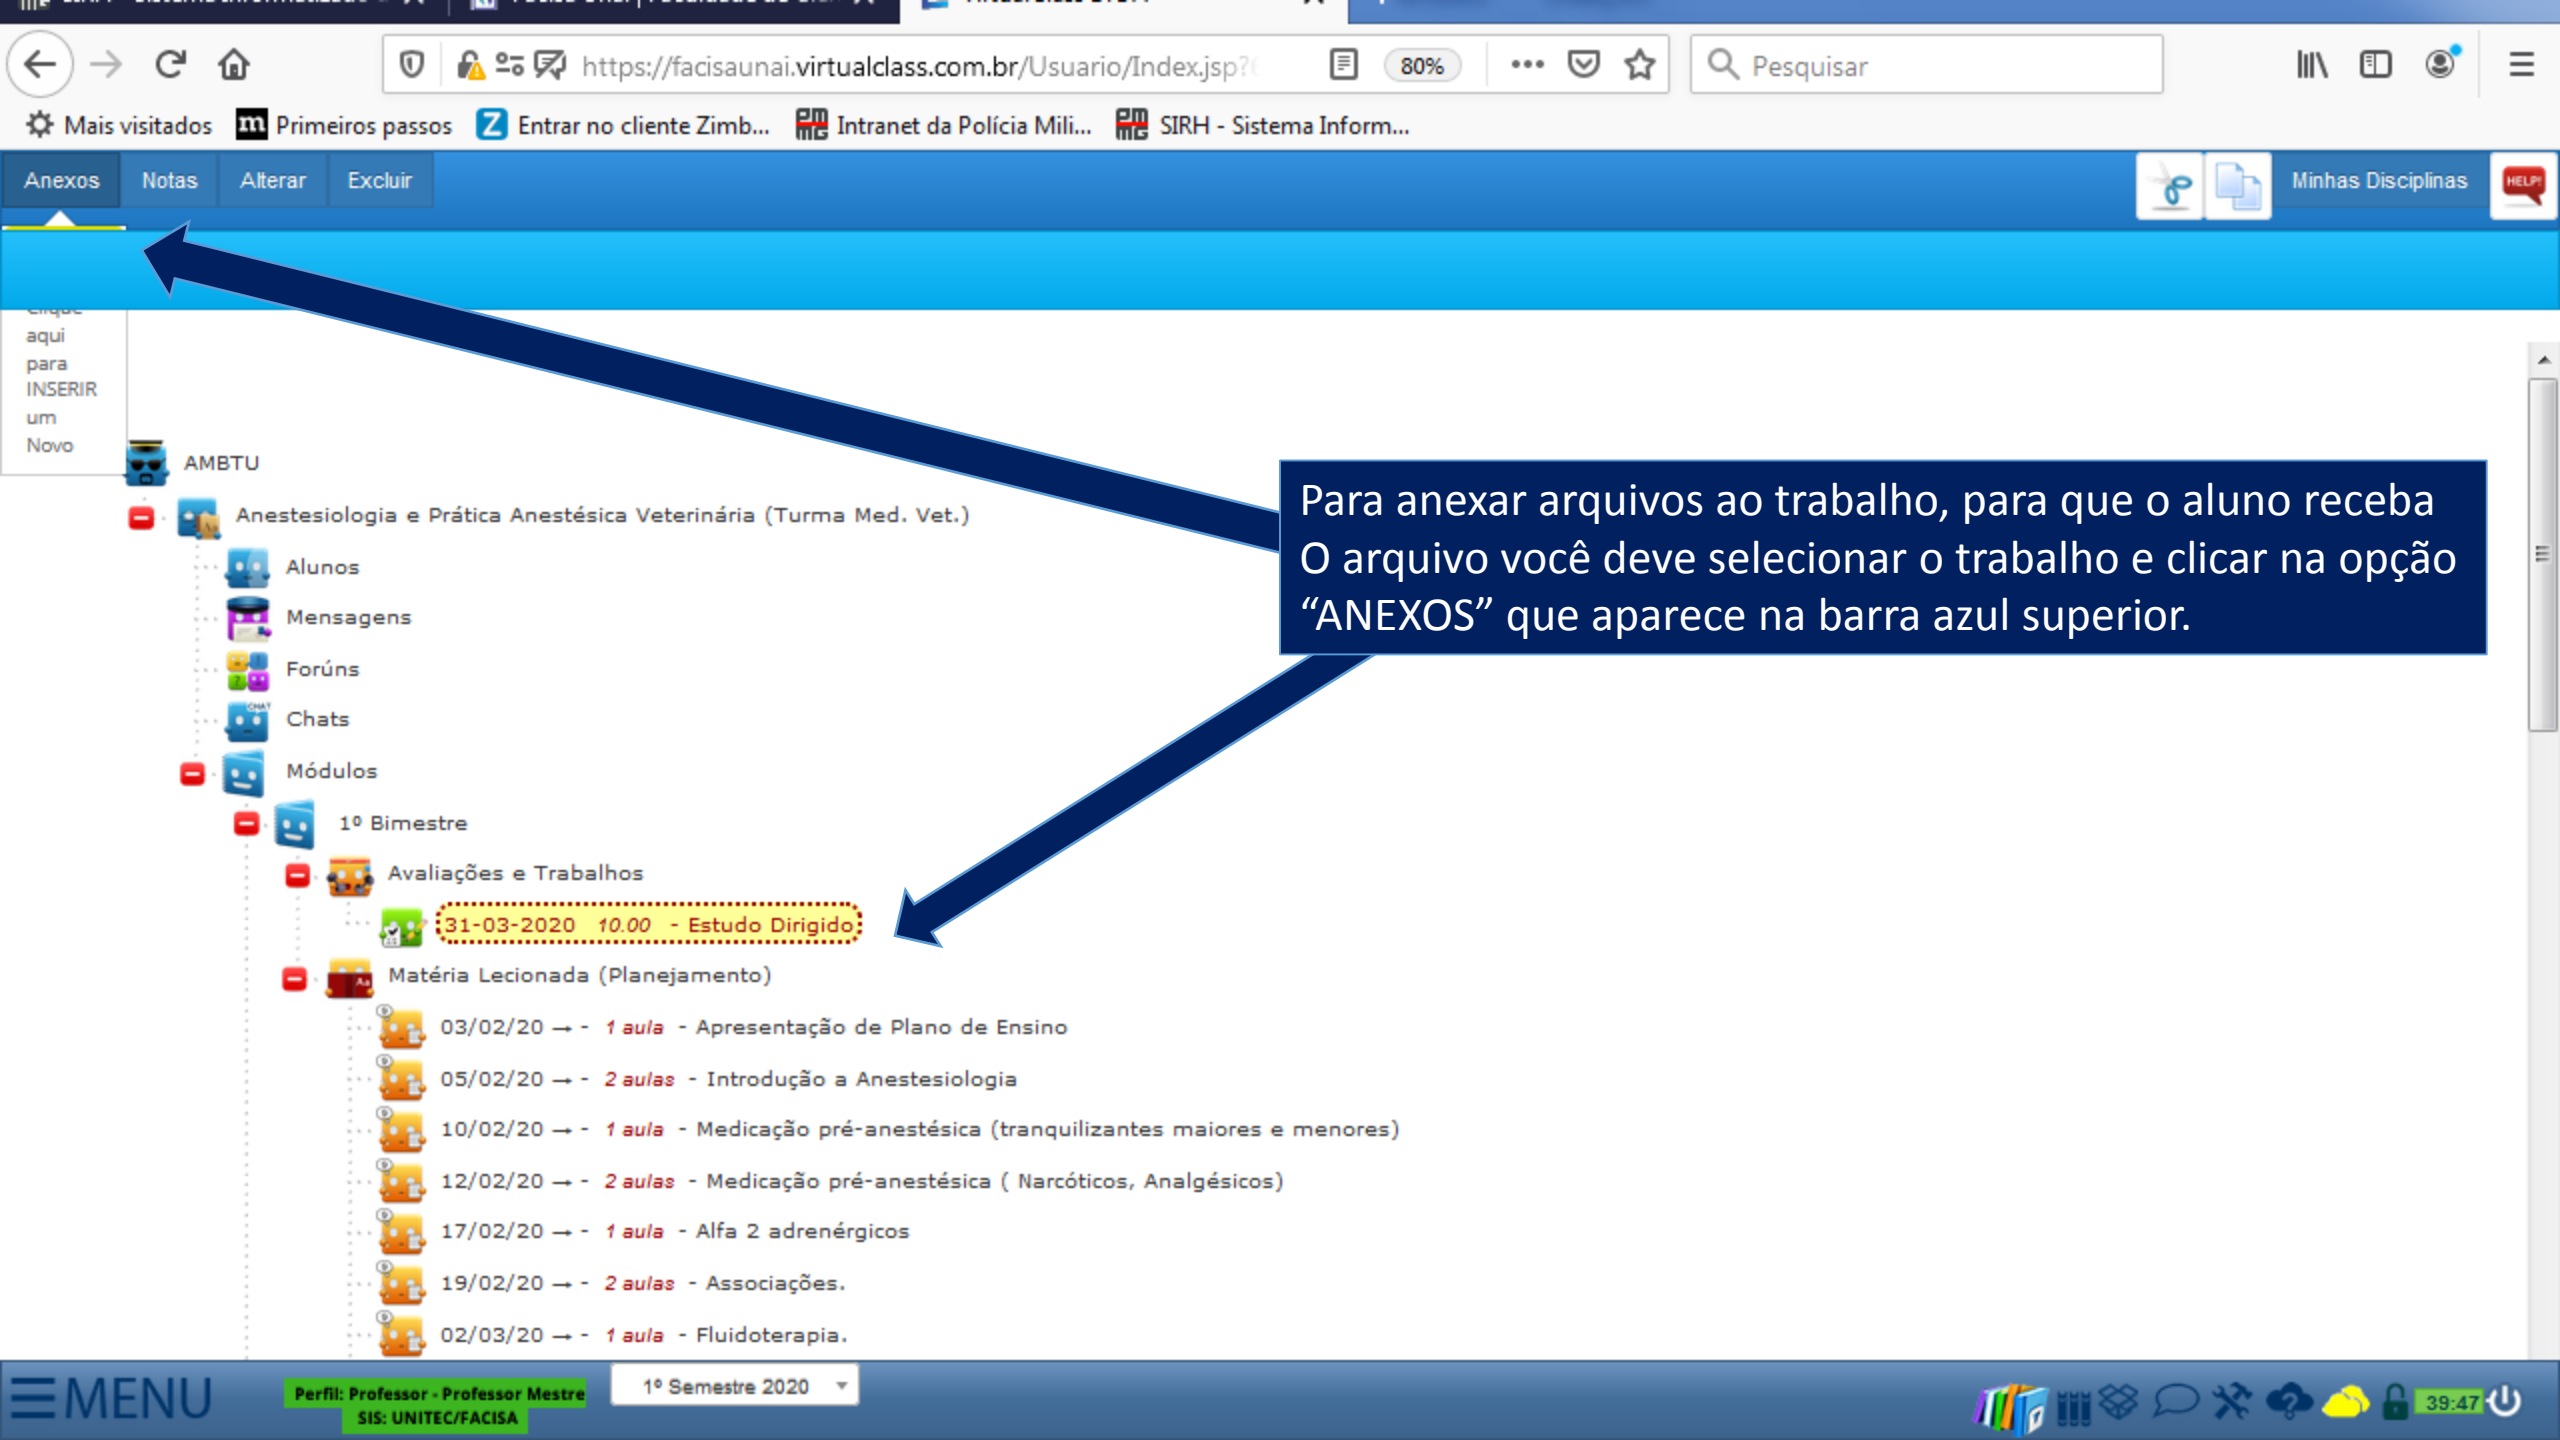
https://facisaunai.virtualclass.com.br/Usuario/Index.jsp?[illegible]

80%

Pesquisar

Mais visitados  Primeiros passos  Entrar no cliente Zimb...  Intranet da Polícia Mili...  SIRH - Sistema Inform...

Anexos  Notas  Alterar  Excluir

Minhas Disciplinas

HELP!

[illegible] aqui para INSERIR um Novo

AMBTU

Anestesiologia e Prática Anestésica Veterinária (Turma Med. Vet.)

Alunos

Mensagens

Forúns

Chats

Módulos

1º Bimestre

Avaliações e Trabalhos

31-03-2020 10.00 - Estudo Dirigido

Matéria Lecionada (Planejamento)

03/02/20 → - 1 aula - Apresentação de Plano de Ensino

05/02/20 → - 2 aulas - Introdução a Anestesiologia

10/02/20 → - 1 aula - Medicação pré-anestésica (tranquilizantes maiores e menores)

12/02/20 → - 2 aulas - Medicação pré-anestésica ( Narcóticos, Analgésicos)

17/02/20 → - 1 aula - Alfa 2 adrenérgicos

19/02/20 → - 2 aulas - Associações.

02/03/20 → - 1 aula - Fluidoterapia.

Para anexar arquivos ao trabalho, para que o aluno receba O arquivo você deve selecionar o trabalho e clicar na opção “ANEXOS” que aparece na barra azul superior.

MENU

Perfil: Professor - Professor Mestre
SIS: UNITEC/FACISA

1º Semestre 2020

39:47